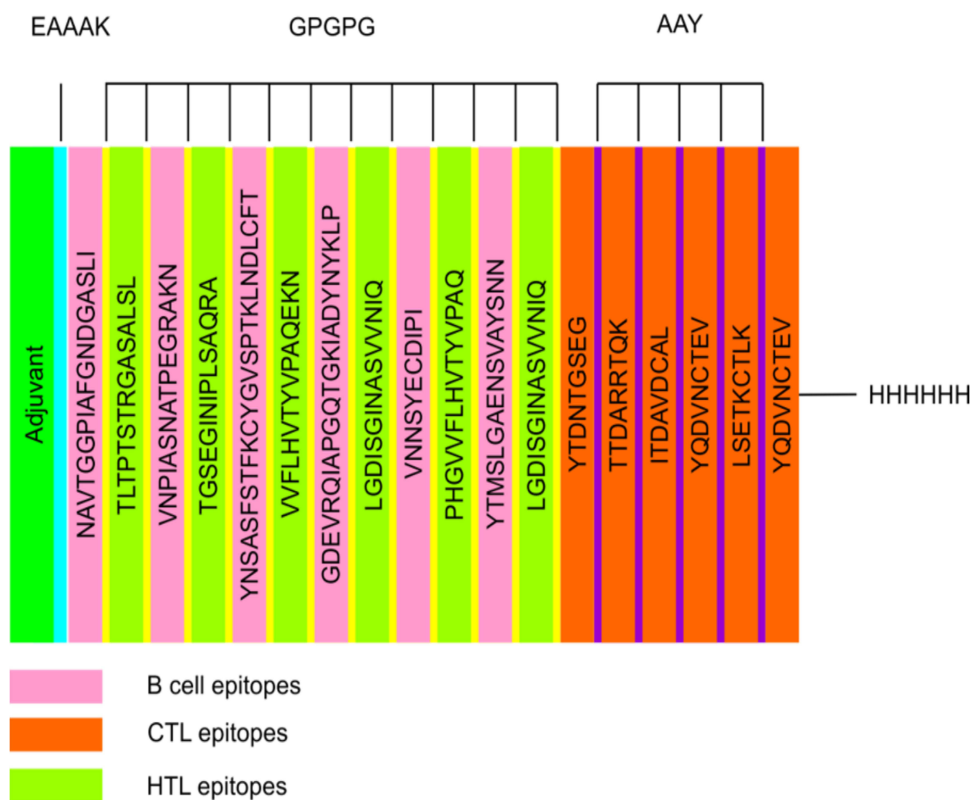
EAAAK

GPGPG

AAY

Adjuvant

NAVTGGPIAFGNDGASLI

TLTPTSTRGASALSL

VNPIASNATPEGRAKN

TGSEGINIPLSAQRA

YNSASFSTFKCYGVSPTKLNDLCFT

VVFLHVTYVPAQEKN

GDEVRQIAPGQTGKIADYNYKLP

LGDISGINASVVNIQ

VNNSYECDIPI

PHGVVFLHVTYVPAQ

YTMSLGAENSVAYSNN

LGDISGINASVVNIQ

YTDNTGSEG

TTDARRTQK

ITDAVDCAL

YQDVNCTEV

LSETKCTLK

YQDVNCTEV

HHHHHH

B cell epitopes

CTL epitopes

HTL epitopes